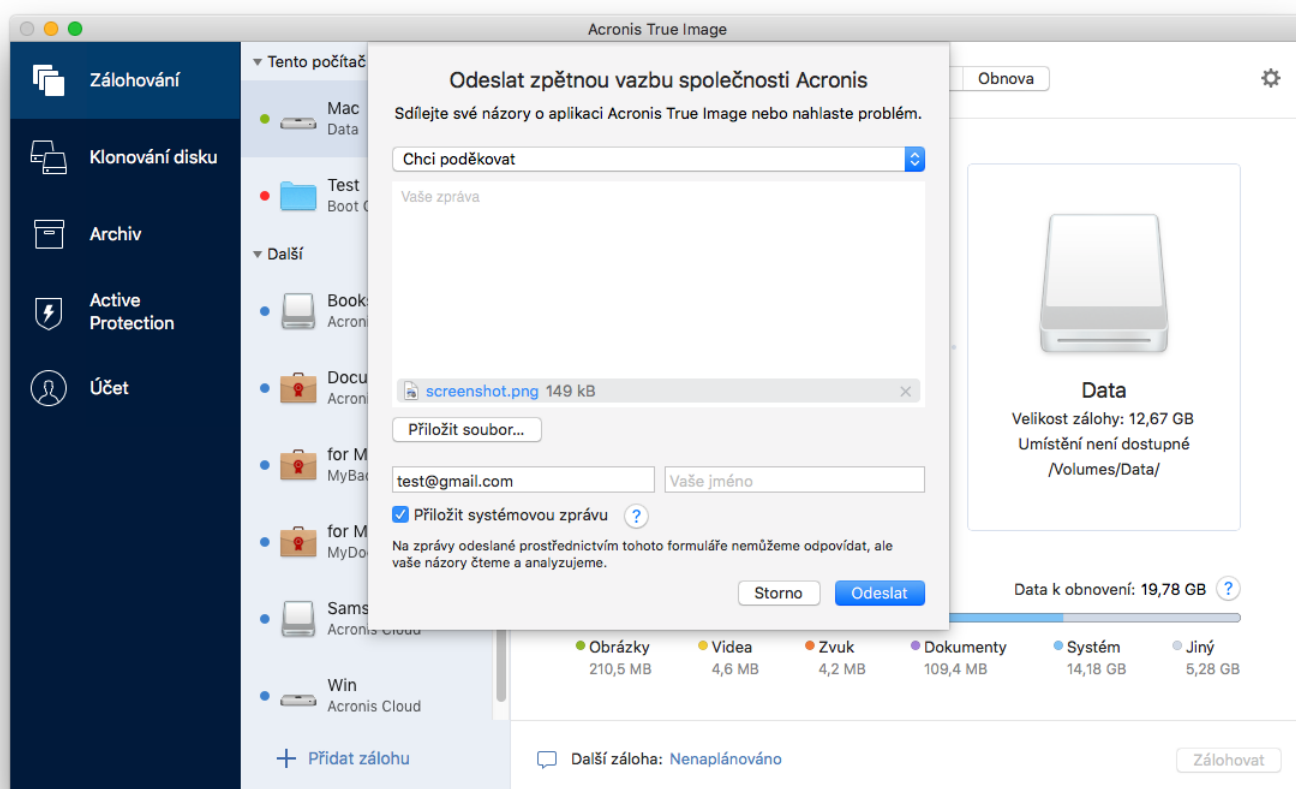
Acronis True Image

Zálohování

Klonování disku

Archiv

Active Protection

Účet

Tento počítač

Mac
Data

Test
Boot C

Další

Books
Acroni

Docu
Acroni

for M
MyBac

for M
MyDo

Sams
Acronis Cloud

Win
Acronis Cloud

Přidat zálohu

Obnova

Odeslat zpětnou vazbu společnosti Acronis

Sdílejte své názory o aplikaci Acronis True Image nebo nahlaste problém.

Chci poděkovat

Vaše zpráva

screenshot.png 149 kB

Přiložit soubor...

test@gmail.com

Vaše jméno

Přiložit systémovou zprávu

?

Na zprávy odeslané prostřednictvím tohoto formuláře nemůžeme odpovídat, ale vaše názory čteme a analyzujeme.

Storno

Odeslat

Data

Velikost zálohy: 12,67 GB

Umístění není dostupné

/Volumes/Data/

Data k obnovení: 19,78 GB

?

Obrázky
210,5 MB

Videa
4,6 MB

Zvuk
4,2 MB

Dokumenty
109,4 MB

Systém
14,18 GB

Jiný
5,28 GB

Další záloha: Nenaplánováno

Zálohovat